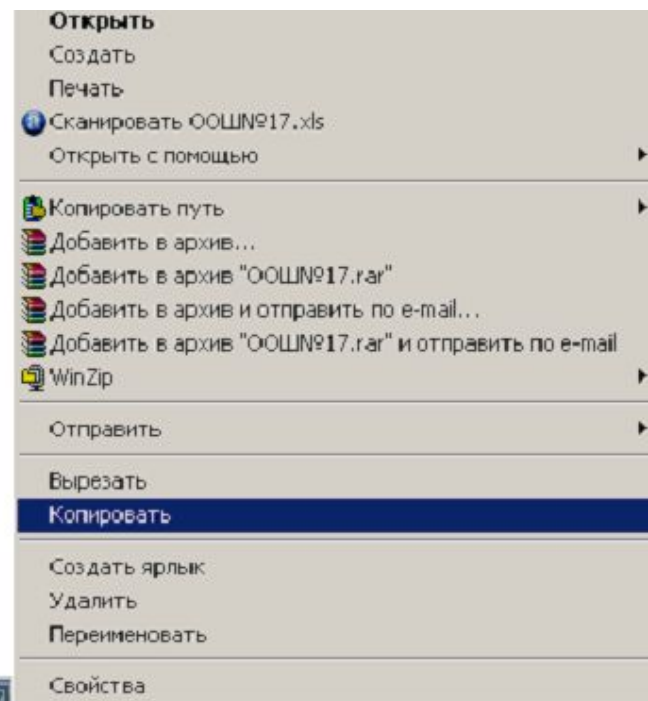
Открыть
Создать
Печать
Сканировать ООШ№17.xls
Открыть с помощью

Копировать путь
Добавить в архив...
Добавить в архив "ООШ№17.rar"
Добавить в архив и отправить по e-mail...
Добавить в архив "ООШ№17.rar" и отправить по e-mail
WinZip

Отправить

Вырезать
Копировать

Создать ярлык
Удалить
Переименовать

Свойства